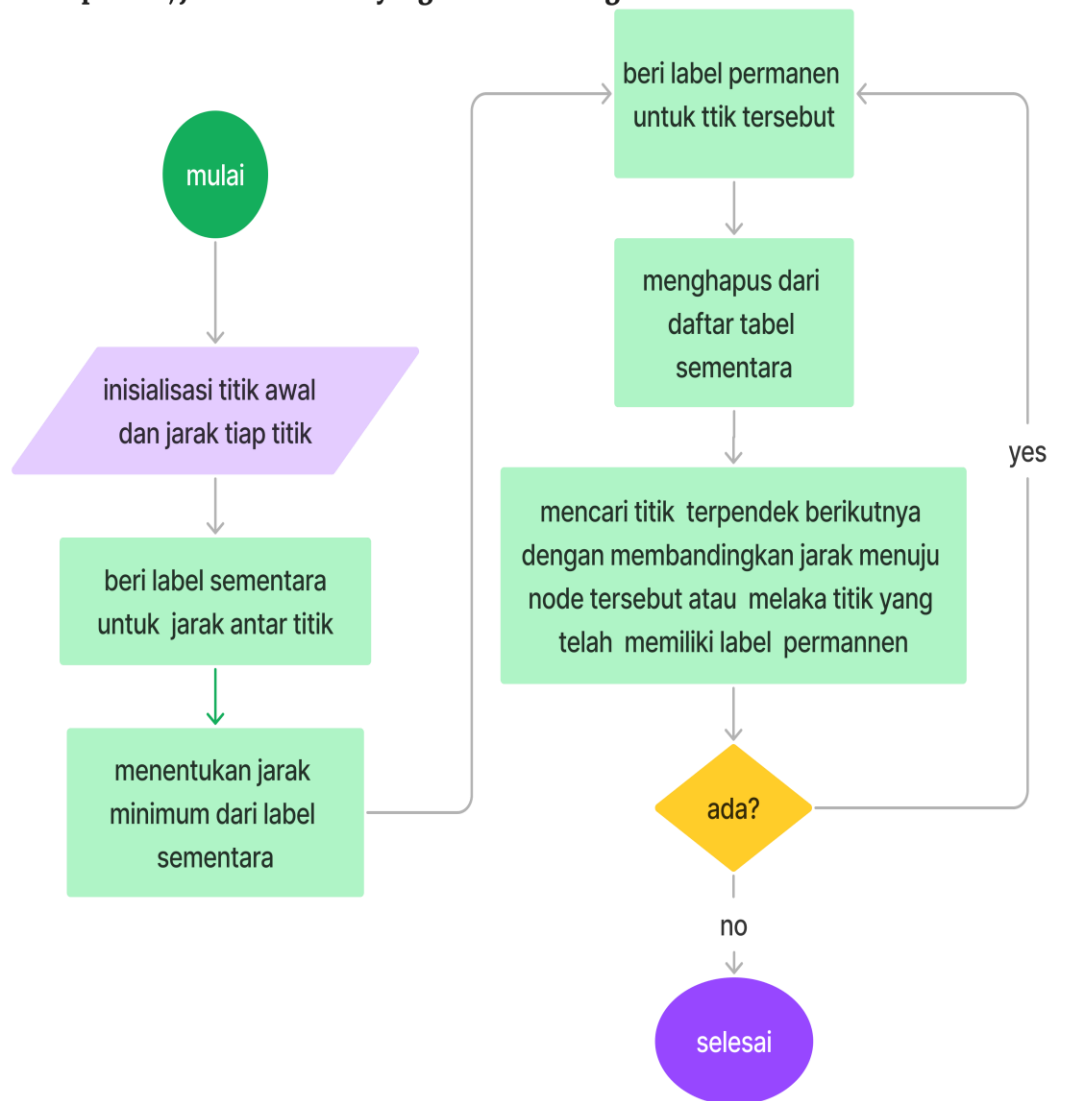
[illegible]

mulai

inisialisasi titik awal dan jarak tiap titik

beri label sementara untuk jarak antar titik

menentukan jarak minimum dari label sementara

beri label permanen untuk ttik tersebut

menghapus dari daftar tabel sementara

mencari titik terpendek berikutnya dengan membandingkan jarak menuju node tersebut atau melaka titik yang telah memiliki label permannen

ada?

yes

no

selesai